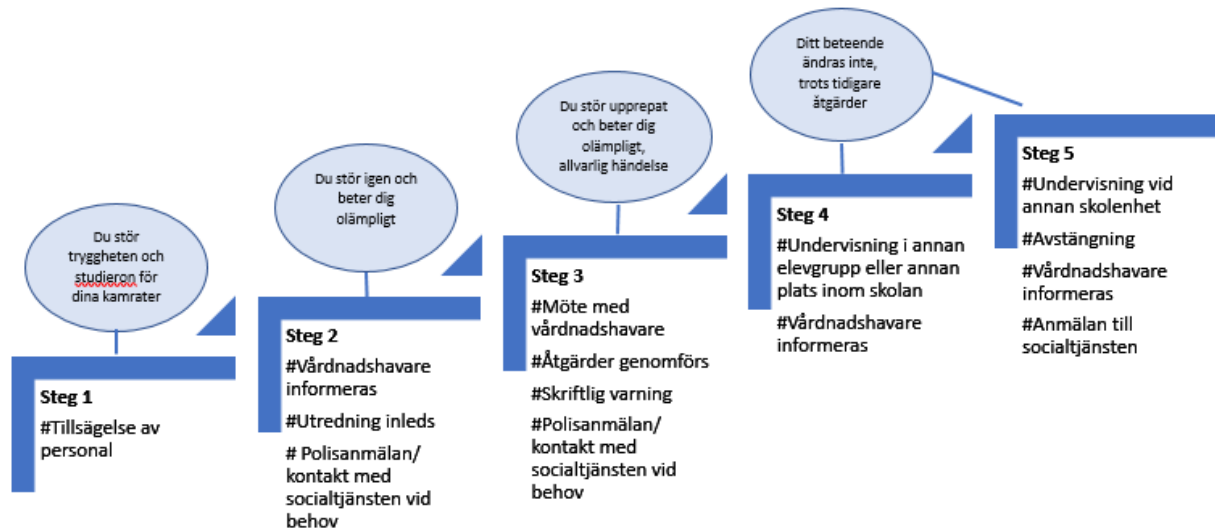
Du stör tryggheten och studieron för dina kamrater

Steg 1
#Tillsägelse av personal

Du stör igen och beter dig olämpligt

Steg 2
#Vårdnadshavare informeras
#Utredning inleds
# Polisanmälan/ kontakt med socialtjänsten vid behov

Du stör upprepat och beter dig olämpligt, allvarlig händelse

Steg 3
#Möte med vårdnadshavare
#Åtgärder genomförs
#Skriftlig varning
#Polisanmälan/ kontakt med socialtjänsten vid behov

Ditt beteende ändras inte, trots tidigare åtgärder

Steg 4
#Undervisning i annan elevgrupp eller annan plats inom skolan
#Vårdnadshavare informeras

Steg 5
#Undervisning vid annan skolenhet
#Avstängning
#Vårdnadshavare informeras
#Anmälan till socialtjänsten